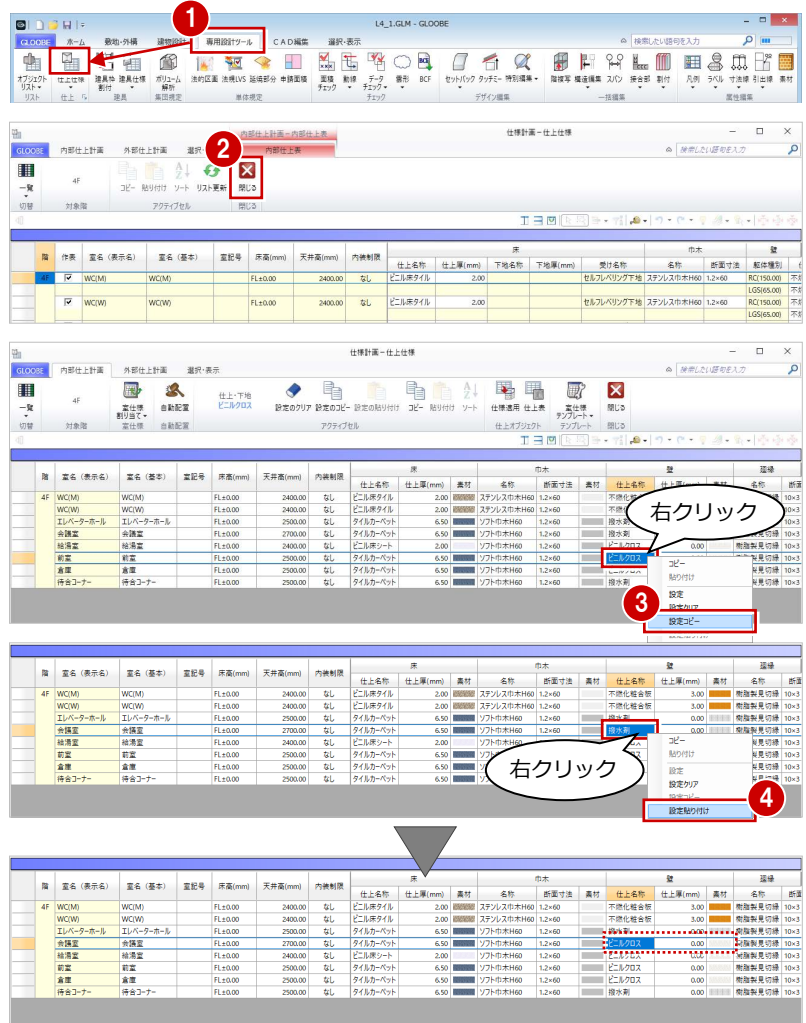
L4_1.GLM - GLOOBE

GLOOBE ホーム 敷地・外構 建物設計 専用設計ツール CAD編集 選択・表示

検索したい語句を入力

オブジェクトリスト 仕上仕様 建具移動/割付 建具仕様 ボリューム解析 法的区画 法規LVS 延焼部分 準耐面積 面積チェック 動線 データチェック 儀形 BCF セットバック タッチミー 特別編集 陰線写 構造編集 スパン 接合部 割付 凡例 ラベル 寸法線 引出線 素材

リスト 仕上 建具 集団規定 単体規定 チェック デザイン編集 一括編集 属性編集

1

内部仕上計画 - 内部仕上表

仕様確認 - 仕上仕様

GLOOBE 内部仕上計画 外部仕上計画 選択・表示 内部仕上表

検索したい語句を入力

一覧 4F コピー 貼り付け ソート リスト更新 閉じる

切替 対象階 アクティブセル 閉じる

2

| 階 | 作表 | 室名（表示名） | 室名（基本） | 室記号 | 床高(mm) | 天井高(mm) | 内装制限 | 仕上名称 | 仕上厚(mm) | 下地名称 | 下地厚(mm) | 受け名称 | 名称 | 断面寸法 | 躯体種別 |
|---|---|---|---|---|---|---|---|---|---|---|---|---|---|---|---|
| 4F | ☑ | WC(M) | WC(M) | | FL±0.00 | 2400.00 | なし | ビニル床タイル | 2.00 | | | セルフレベリング下地 | ステンレス巾木H60 | 1.2×60 | RC(150.00) |
| | | | | | | | | | | | | | | | LGS(65.00) |
| | ☑ | WC(W) | WC(W) | | FL±0.00 | 2400.00 | なし | ビニル床タイル | 2.00 | | | セルフレベリング下地 | ステンレス巾木H60 | 1.2×60 | RC(150.00) |
| | | | | | | | | | | | | | | | LGS(65.00) |

仕様計画 - 仕上仕様

GLOOBE 内部仕上計画 選択・表示

一覧 4F 室仕様割り当て 自動配置 仕上・下地 ビニルクロス 設定のクリア 設定のコピー 設定の貼り付け コピー 貼り付け ソート 仕様適用 仕上表 室仕様テンプレート 閉じる

切替 対象階 室仕様 自動配置 アクティブセル 仕上オブジェクト テンプレート 閉じる

| 階 | 室名（表示名） | 室名（基本） | 室記号 | 床高(mm) | 天井高(mm) | 内装制限 | 床 仕上名称 | 仕上厚(mm) | 素材 | 巾木 名称 | 断面寸法 | 素材 | 壁 仕上名称 |
|---|---|---|---|---|---|---|---|---|---|---|---|---|---|
| 4F | WC(M) | WC(M) | | FL±0.00 | 2400.00 | なし | ビニル床タイル | 2.00 | | ステンレス巾木H60 | 1.2×60 | | 不燃化粧合板 |
| | WC(W) | WC(W) | | FL±0.00 | 2400.00 | なし | ビニル床タイル | 2.00 | | ステンレス巾木H60 | 1.2×60 | | 不燃化粧合板 |
| | エレベーターホール | エレベーターホール | | FL±0.00 | 2500.00 | なし | タイルカーペット | 6.50 | | ソフト巾木H60 | 1.2×60 | | 撥水剤 |
| | 会議室 | 会議室 | | FL±0.00 | 2700.00 | なし | タイルカーペット | 6.50 | | ソフト巾木H60 | 1.2×60 | | 撥水剤 |
| | 給湯室 | 給湯室 | | FL±0.00 | 2400.00 | なし | ビニル床シート | 2.00 | | ソフト巾木H60 | 1.2×60 | | 撥水剤 |
| | 前室 | 前室 | | FL±0.00 | 2500.00 | なし | タイルカーペット | 6.50 | | ソフト巾木H60 | 1.2×60 | | ビニルクロス |
| | 倉庫 | 倉庫 | | FL±0.00 | 2500.00 | なし | タイルカーペット | 6.50 | | ソフト巾木H60 | 1.2×60 | | |
| | 待合コーナー | 待合コーナー | | FL±0.00 | 2500.00 | なし | タイルカーペット | 6.50 | | ソフト巾木H60 | 1.2×60 | | 撥水剤 |

右クリック

コピー
貼り付け
設定
設定クリア
設定コピー

3

| 階 | 室名（表示名） | 室名（基本） | 室記号 | 床高(mm) | 天井高(mm) | 内装制限 | 床 仕上名称 | 仕上厚(mm) | 素材 | 巾木 名称 | 断面寸法 | 素材 | 壁 仕上名称 | 仕上厚(mm) | 素材 | 廻縁 名称 |
|---|---|---|---|---|---|---|---|---|---|---|---|---|---|---|---|---|
| 4F | WC(M) | WC(M) | | FL±0.00 | 2400.00 | なし | ビニル床タイル | 2.00 | | ステンレス巾木H60 | 1.2×60 | | 不燃化粧合板 | 3.00 | | 樹脂製見切縁 |
| | WC(W) | WC(W) | | FL±0.00 | 2400.00 | なし | ビニル床タイル | 2.00 | | ステンレス巾木H60 | 1.2×60 | | 不燃化粧合板 | 3.00 | | 樹脂製見切縁 |
| | エレベーターホール | エレベーターホール | | FL±0.00 | 2500.00 | なし | タイルカーペット | 6.50 | | ソフト巾木H60 | 1.2×60 | | 撥水剤 | | | 樹脂製見切縁 |
| | 会議室 | 会議室 | | FL±0.00 | 2700.00 | なし | タイルカーペット | 6.50 | | ソフト巾木H60 | 1.2×60 | | 撥水剤 | 0.00 | | 樹脂製見切縁 |
| | 給湯室 | 給湯室 | | FL±0.00 | 2400.00 | なし | ビニル床シート | 2.00 | | ソフト巾木H60 | | | | | | |
| | 前室 | 前室 | | FL±0.00 | 2500.00 | なし | タイルカーペット | 6.50 | | ソフト巾木H60 | | | | | | |
| | 倉庫 | 倉庫 | | FL±0.00 | 2500.00 | なし | タイルカーペット | 6.50 | | ソフト巾木H60 | | | | | | |
| | 待合コーナー | 待合コーナー | | FL±0.00 | 2500.00 | なし | タイルカーペット | 6.50 | | ソフト巾木H60 | | | | | | |

右クリック

コピー
貼り付け
設定
設定クリア
設定コピー
設定貼り付け

4

| 階 | 室名（表示名） | 室名（基本） | 室記号 | 床高(mm) | 天井高(mm) | 内装制限 | 床 仕上名称 | 仕上厚(mm) | 素材 | 巾木 名称 | 断面寸法 | 素材 | 壁 仕上名称 | 仕上厚(mm) | 素材 | 廻縁 名称 |
|---|---|---|---|---|---|---|---|---|---|---|---|---|---|---|---|---|
| 4F | WC(M) | WC(M) | | FL±0.00 | 2400.00 | なし | ビニル床タイル | 2.00 | | ステンレス巾木H60 | 1.2×60 | | 不燃化粧合板 | 3.00 | | 樹脂製見切縁 |
| | WC(W) | WC(W) | | FL±0.00 | 2400.00 | なし | ビニル床タイル | 2.00 | | ステンレス巾木H60 | 1.2×60 | | 不燃化粧合板 | 3.00 | | 樹脂製見切縁 |
| | エレベーターホール | エレベーターホール | | FL±0.00 | 2500.00 | なし | タイルカーペット | 6.50 | | ソフト巾木H60 | 1.2×60 | | 撥水剤 | | | 樹脂製見切縁 |
| | 会議室 | 会議室 | | FL±0.00 | 2700.00 | なし | タイルカーペット | 6.50 | | ソフト巾木H60 | 1.2×60 | | ビニルクロス | 0.00 | | 樹脂製見切縁 |
| | 給湯室 | 給湯室 | | FL±0.00 | 2400.00 | なし | ビニル床シート | 2.00 | | ソフト巾木H60 | 1.2×60 | | 撥水剤 | 0.00 | | 樹脂製見切縁 |
| | 前室 | 前室 | | FL±0.00 | 2500.00 | なし | タイルカーペット | 6.50 | | ソフト巾木H60 | 1.2×60 | | ビニルクロス | 0.00 | | 樹脂製見切縁 |
| | 倉庫 | 倉庫 | | FL±0.00 | 2500.00 | なし | タイルカーペット | 6.50 | | ソフト巾木H60 | 1.2×60 | | ビニルクロス | 0.00 | | 樹脂製見切縁 |
| | 待合コーナー | 待合コーナー | | FL±0.00 | 2500.00 | なし | タイルカーペット | 6.50 | | ソフト巾木H60 | 1.2×60 | | 撥水剤 | 0.00 | | 樹脂製見切縁 |